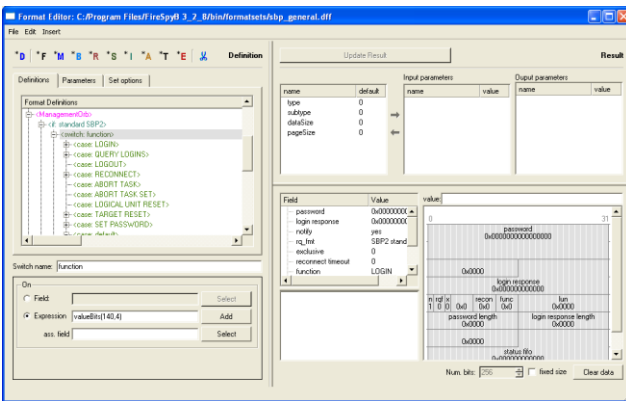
Format Editor: C:/Program Files/FireSpy8 3_2_8/bin/formatsets/sbp_general.dff

File Edit Insert

*D *F *M *B *R *S *I *A *T *E Definition

Update Result

Result

Definitions | Parameters | Set options

Format Definitions

<ManagementOrb>
<if: standard SBP2>
<switch: function>
<case: LOGIN>
<case: QUERY LOGINS>
<case: LOGOUT>
<case: RECONNECT>
<case: ABORT TASK>
<case: ABORT TASK SET>
<case: LOGICAL UNIT RESET>
<case: TARGET RESET>
<case: SET PASSWORD>
<case: default>

Switch name: function

On

Field:

Select

Expression valueBits(140,4)

Add

ass. field

Select

| name | default |
|---|---|
| type | 0 |
| subtype | 0 |
| dataSize | 0 |
| pageSize | 0 |

Input parameters

| name | value |
|---|---|

Ouput parameters

| name | value |
|---|---|

| Field | Value |
|---|---|
| password | 0x0000000 |
| login response | 0x0000000 |
| notify | yes |
| rq_fmt | SBP2 stand |
| exclusive | 0 |
| reconnect timeout | 0 |
| function | LOGIN |

value

0 31

password
0x0000000000000000

0x0000

login response
0x0000000000000000

n rq x
1 0 0 0x0

recon func
0x0 0x0

lun
0x0000

password length
0x0000

login response length
0x0000

0x0000

status fifo
0x000000000000

Num. bits: 256

fixed size

Clear data